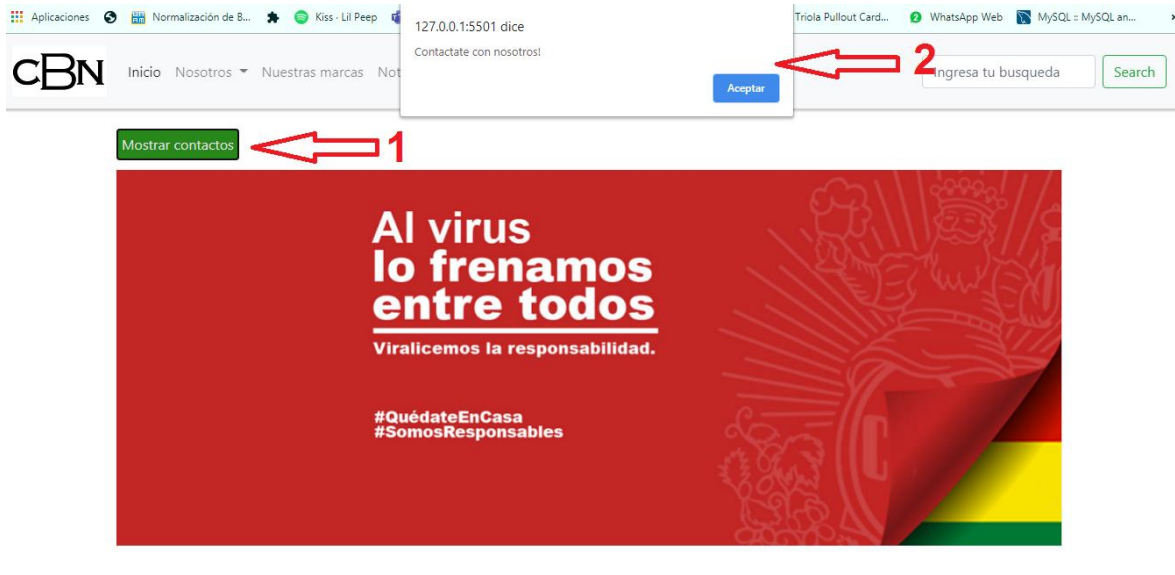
Aplicaciones Normalización de B... Kiss - Lil Peep Triola Pullout Card... WhatsApp Web MySQL :: MySQL an...

127.0.0.1:5501 dice
Contactate con nosotros!
Aceptar

CBN Inicio Nosotros Nuestras marcas Not

Ingresa tu busqueda Search

2

Mostrar contactos

1

Al virus
lo frenamos
entre todos

Viralicemos la responsabilidad.

#QuédateEnCasa
#SomosResponsables